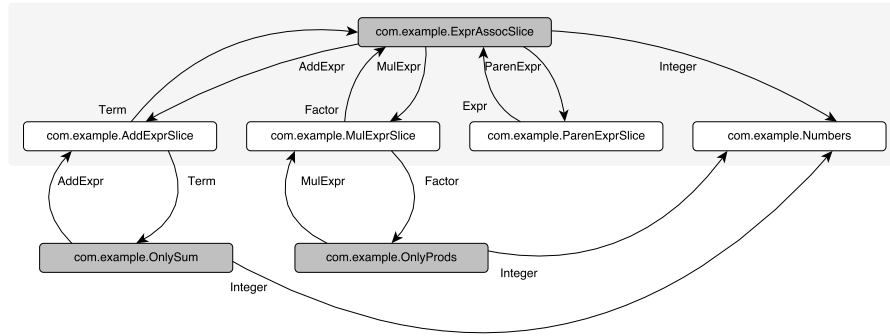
com.example.ExprAssocSlice

AddExpr
MulExpr
ParenExpr
Integer
Term
Factor
Expr

com.example.AddExprSlice
com.example.MulExprSlice
com.example.ParenExprSlice
com.example.Numbers

AddExpr
Term
MulExpr
Factor

com.example.OnlySum
com.example.OnlyProds

Integer
Integer